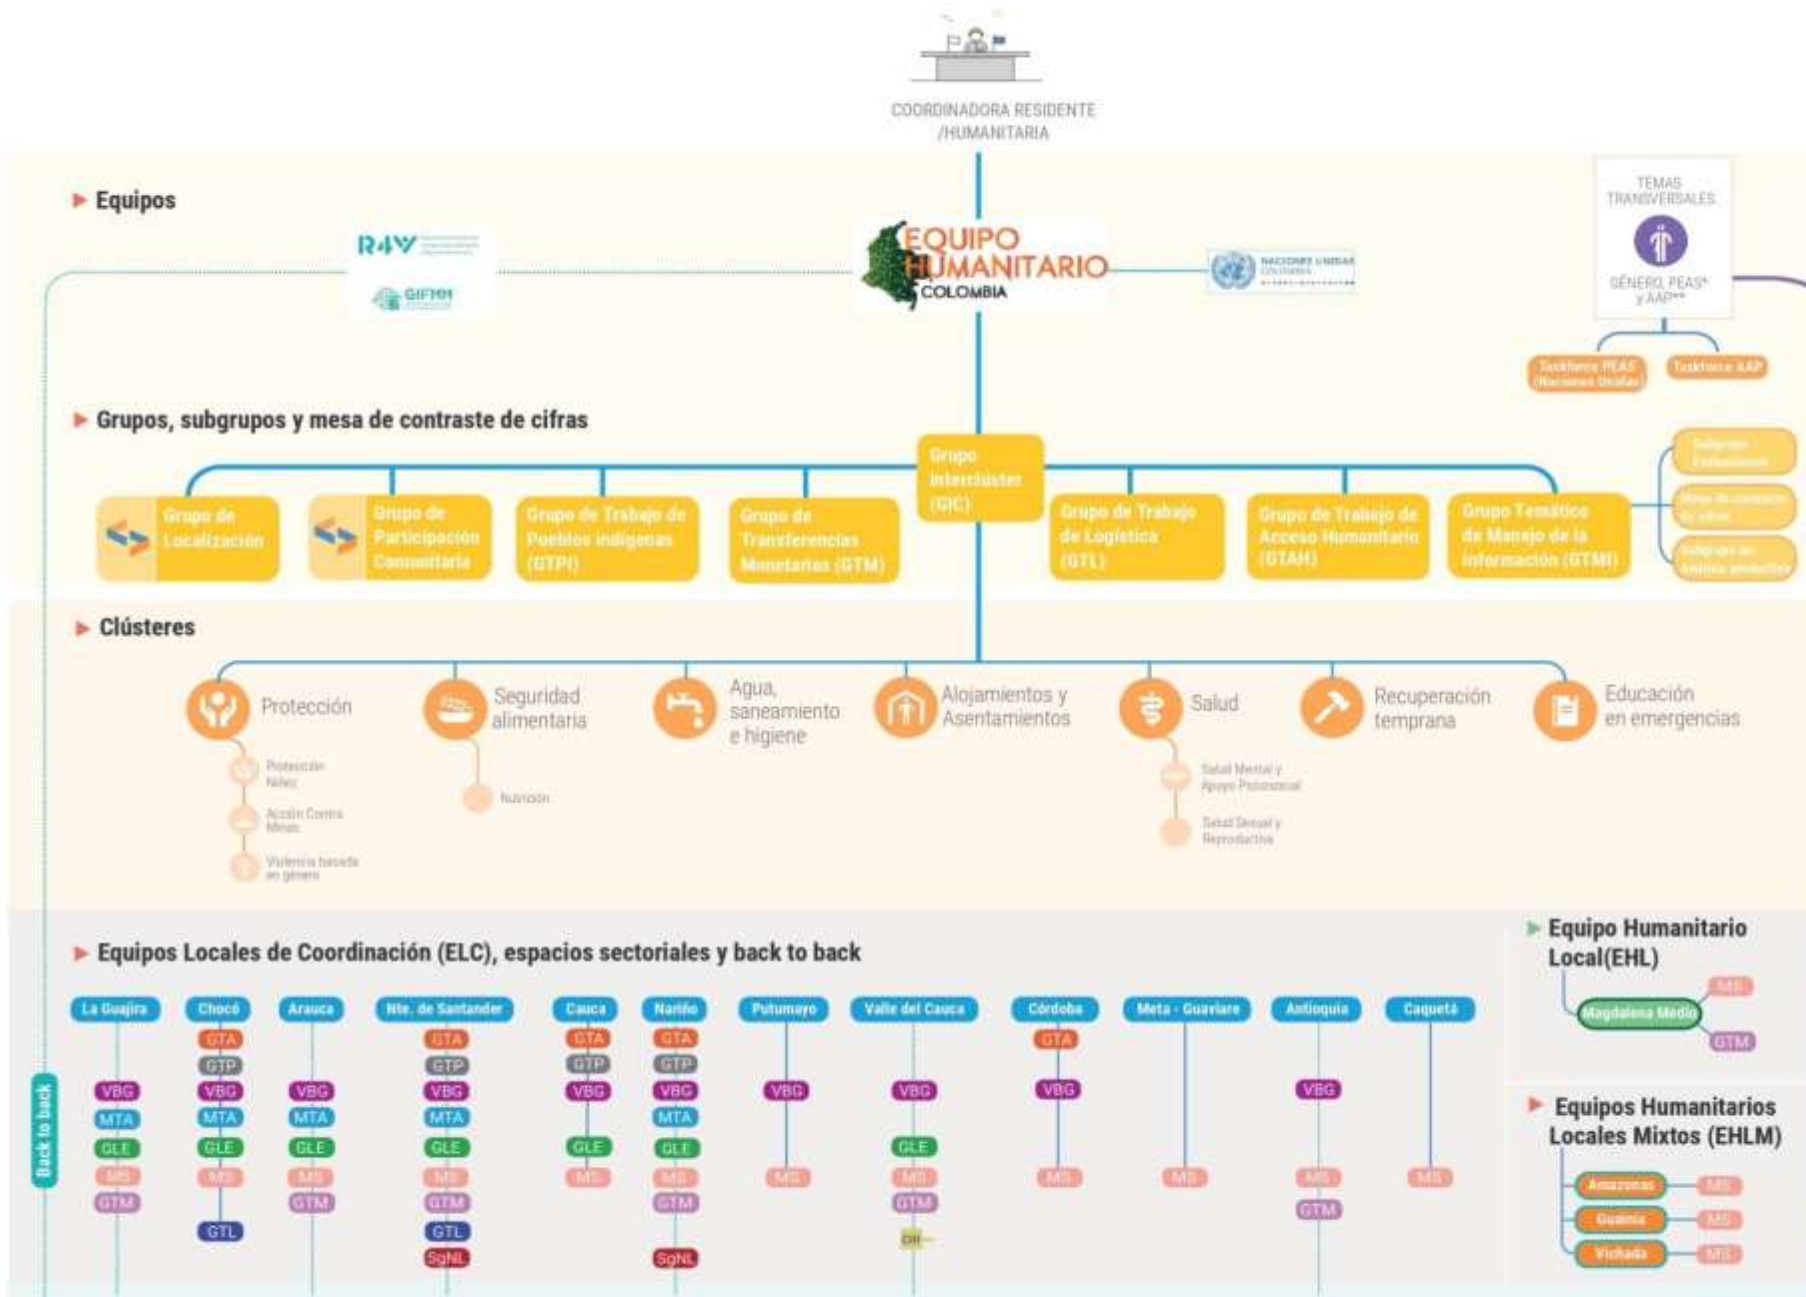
COORDINADORA RESIDENTE /HUMANITARIA

▶ Equipos

R4V

GIFMM

EQUIPO HUMANITARIO COLOMBIA

NACIONES UNIDAS COLOMBIA

TEMAS TRANSVERSALES

GÉNERO, PEAS* y AAP**

Taskforce PEAS (Naciones Unidas)

Taskforce AAP

▶ Grupos, subgrupos y mesa de contraste de cifras

Grupo Intercluster (GIC)

Grupo de Localización

Grupo de Participación Comunitaria

Grupo de Trabajo de Pueblos Indígenas (GTPI)

Grupo de Transferencias Monetarias (GTM)

Grupo de Trabajo de Logística (GTL)

Grupo de Trabajo de Acceso Humanitario (GTAH)

Grupo Temático de Manejo de la Información (GTMI)

Subgrupo Evaluaciones

Mesa de contraste de cifras

Subgrupo de Análisis predictivo

▶ Clústeres

Protección

Seguridad alimentaria

Agua, saneamiento e higiene

Alojamientos y Asentamientos

Salud

Recuperación temprana

Educación en emergencias

Protección Niñez

Acción Contra Minas

Violencia basada en género

Nutrición

Salud Mental y Apoyo Psicosocial

Salud Sexual y Reproductiva

▶ Equipos Locales de Coordinación (ELC), espacios sectoriales y back to back

La Guajira | Chocó | Arauca | Nte. de Santander | Cauca | Nariño | Putumayo | Valle del Cauca | Córdoba | Meta - Guaviare | Antioquia | Caquetá

GTA GTP VBG MTA GLE MS GTM GTL SgNL

Back to back

▶ Equipo Humanitario Local(EHL)

Magdalena Medio

MS

GTM

▶ Equipos Humanitarios Locales Mixtos (EHLM)

Amazonas

Guainía

Vichada

MS